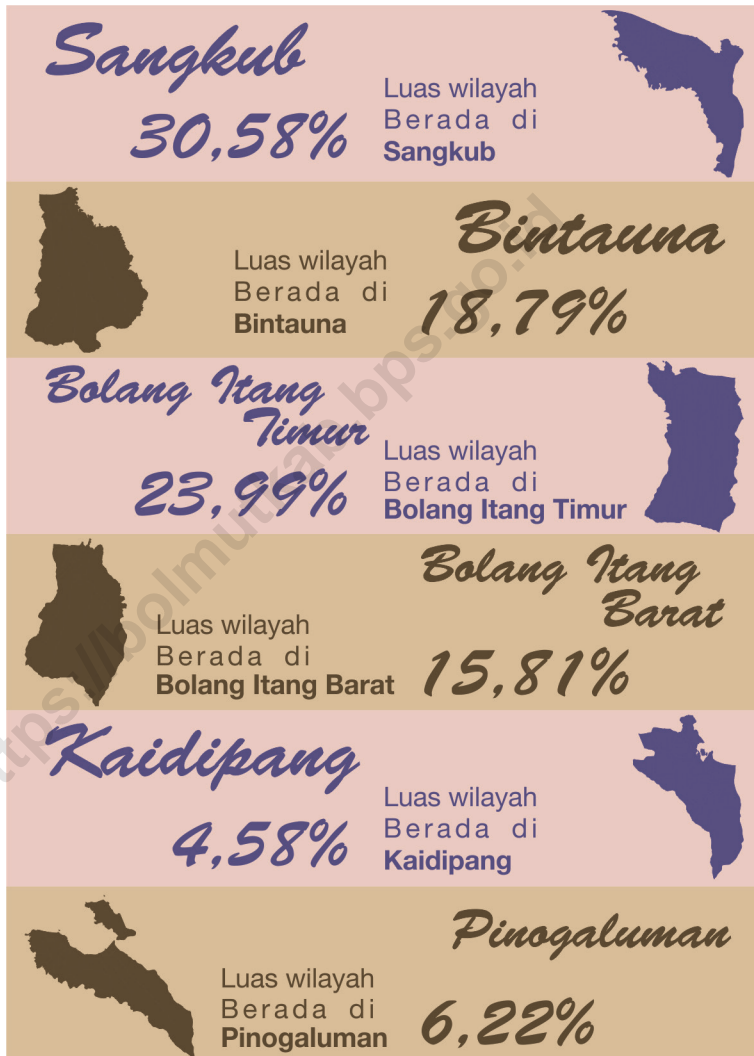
Sangkub
30,58%
Luas wilayah Berada di Sangkub

Bintauna
Luas wilayah Berada di Bintauna
18,79%

Bolang Itang Timur
23,99%
Luas wilayah Berada di Bolang Itang Timur

Bolang Itang Barat
Luas wilayah Berada di Bolang Itang Barat
15,81%

Kaidipang
4,58%
Luas wilayah Berada di Kaidipang

Pinogaluman
Luas wilayah Berada di Pinogaluman
6,22%

https://bolmutkab.bps.go.id